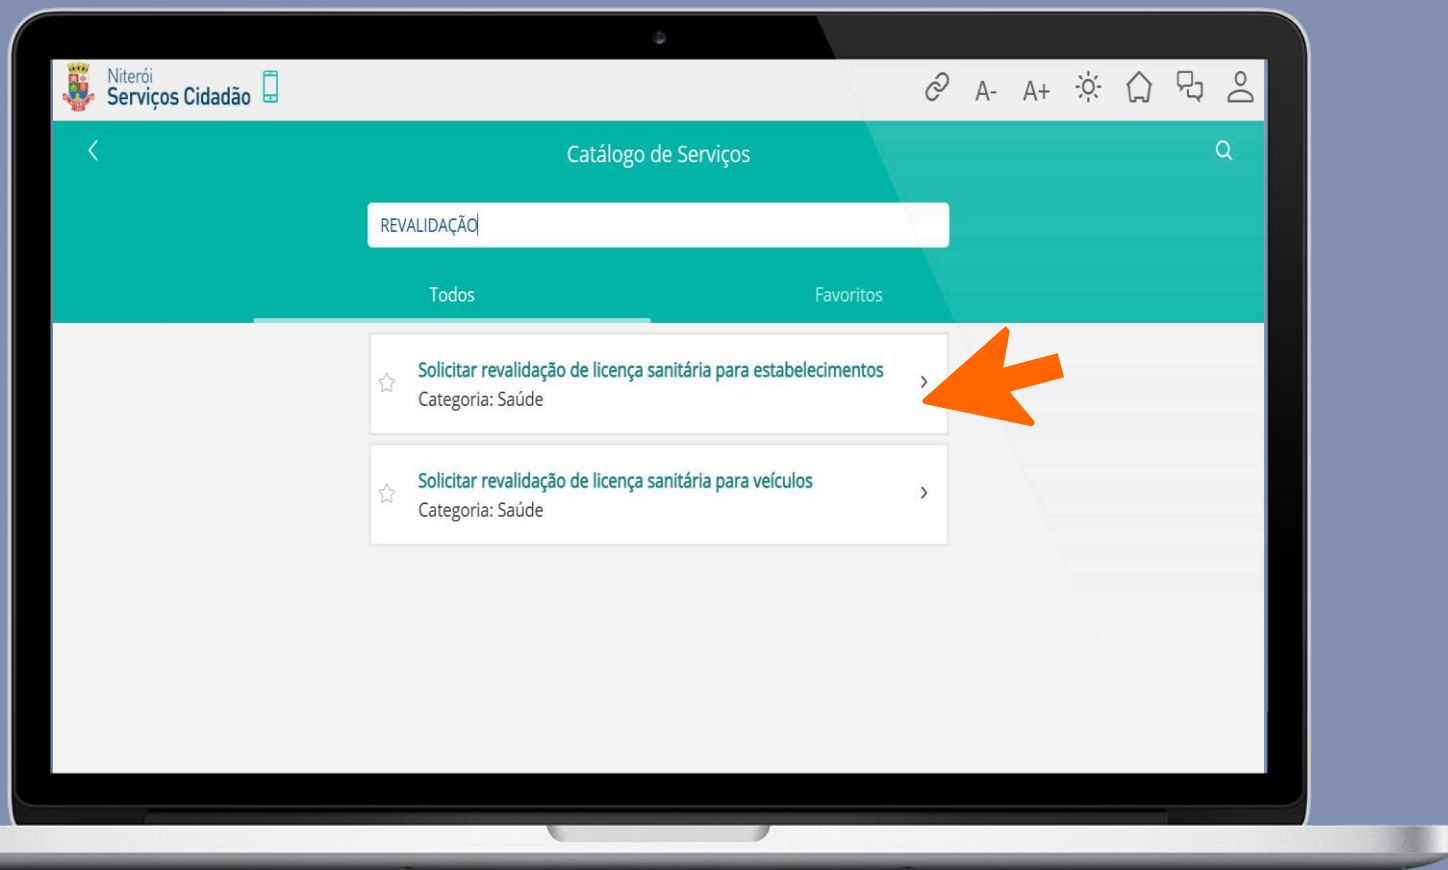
Niterói
Serviços Cidadão

A- A+

Catálogo de Serviços

REVALIDAÇÃO

Todos
Favoritos

Solicitar revalidação de licença sanitária para estabelecimentos
Categoria: Saúde

Solicitar revalidação de licença sanitária para veículos
Categoria: Saúde